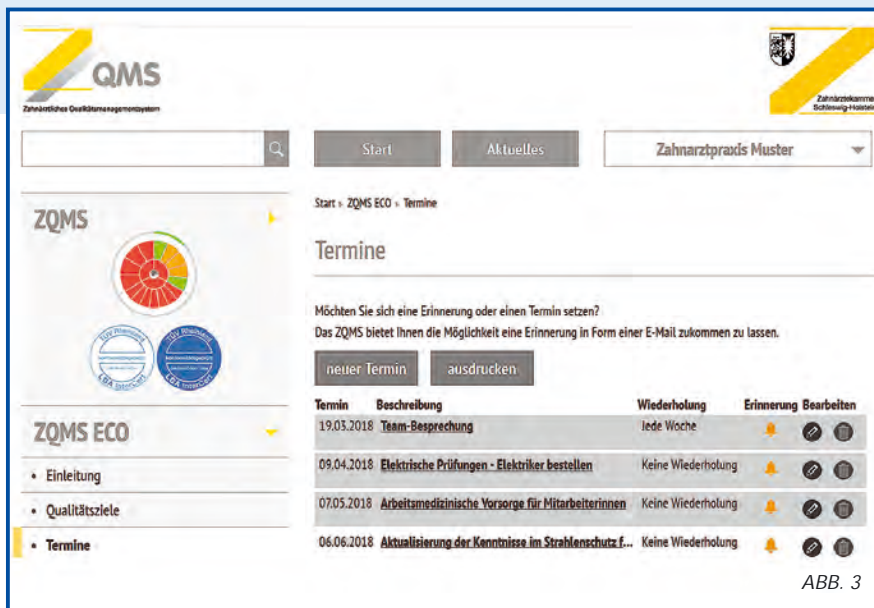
QMS
Zahnärztliches Qualitätsmanagementsystem

Zahnärztekamme
Schleswig-Holstei

Start
Aktuelles
Zahnarztpraxis Muster

ZQMS

ZQMS ECO
• Einleitung
• Qualitätsziele
• Termine

Start › ZQMS ECO › Termine

Termine

Möchten Sie sich eine Erinnerung oder einen Termin setzen?
Das ZQMS bietet Ihnen die Möglichkeit eine Erinnerung in Form einer E-Mail zukommen zu lassen.

neuer Termin
ausdrucken

| Termin | Beschreibung | Wiederholung | Erinnerung | Bearbeiten |
|---|---|---|---|---|
| 19.03.2018 | Team-Besprechung | Jede Woche | | |
| 09.04.2018 | Elektrische Prüfungen - Elektriker bestellen | Keine Wiederholung | | |
| 07.05.2018 | Arbeitsmedizinische Vorsorge für Mitarbeiterinnen | Keine Wiederholung | | |
| 06.06.2018 | Aktualisierung der Kenntnisse im Strahlenschutz f... | Keine Wiederholung | | |

ABB. 3